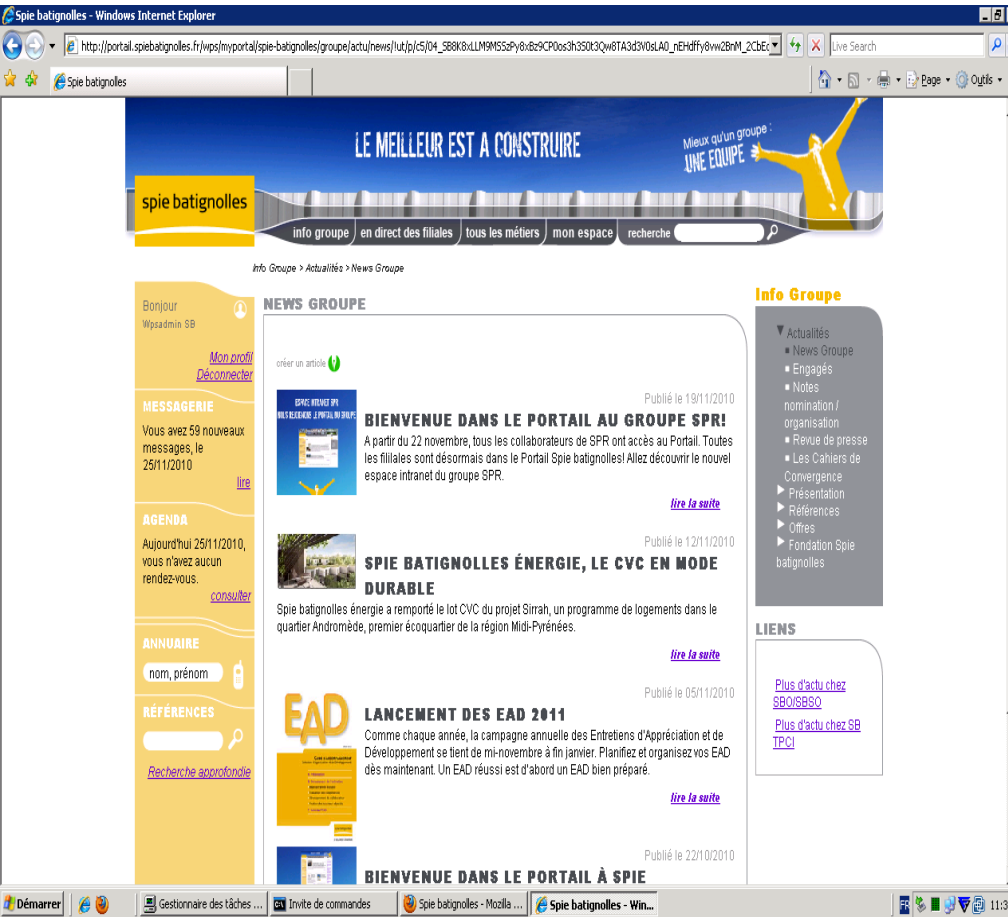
Spie batignolles - Windows Internet Explorer

http://portail.spiebatignolles.fr/wps/myportal/spie-batignolles/groupe/actu/news/!ut/p/c5/04_SB8K8xLLM9MSSzPy8xBz9CP0os3h3S0t3Qw8TA3d3V0sLA0_nEHdffy8vw2BnM_2CbEc

Live Search

Spie batignolles

Page ▾ Outils ▾

LE MEILLEUR EST A CONSTRUIRE

Mieux qu'un groupe : UNE EQUIPE

spie batignolles

info groupe | en direct des filiales | tous les métiers | mon espace | recherche

Info Groupe > Actualités > News Groupe

Bonjour
Wpsadmin SB

Mon profil
Déconnecter

MESSAGERIE
Vous avez 59 nouveaux messages, le 25/11/2010
lire

AGENDA
Aujourd'hui 25/11/2010, vous n'avez aucun rendez-vous.
consulter

ANNUAIRE
nom, prénom

RÉFÉRENCES

Recherche approfondie

NEWS GROUPE

créer un article

ESPACE INTRANET SPR
NOUS RELEVONS LE PORTAIL DU GROUPE

Publié le 19/11/2010
BIENVENUE DANS LE PORTAIL AU GROUPE SPR!
A partir du 22 novembre, tous les collaborateurs de SPR ont accès au Portail. Toutes les filiales sont désormais dans le Portail Spie batignolles! Allez découvrir le nouvel espace intranet du groupe SPR.
lire la suite

Publié le 12/11/2010
SPIE BATIGNOLLES ÉNERGIE, LE CVC EN MODE DURABLE
Spie batignolles énergie a remporté le lot CVC du projet Sirrah, un programme de logements dans le quartier Andromède, premier écoquartier de la région Midi-Pyrénées.
lire la suite

EAD

Publié le 05/11/2010
LANCEMENT DES EAD 2011
Comme chaque année, la campagne annuelle des Entretiens d'Appréciation et de Développement se tient de mi-novembre à fin janvier. Planifiez et organisez vos EAD dès maintenant. Un EAD réussi est d'abord un EAD bien préparé.
lire la suite

Publié le 22/10/2010
BIENVENUE DANS LE PORTAIL À SPIE

Info Groupe
Actualités
News Groupe
Engagés
Notes nomination / organisation
Revue de presse
Les Cahiers de Convergence
Présentation
Références
Offres
Fondation Spie batignolles

LIENS
Plus d'actu chez SBO/SBSO
Plus d'actu chez SB TPCI

Démarrer | Gestionnaire des tâches ... | Invite de commandes | Spie batignolles - Mozilla ... | Spie batignolles - Win...
FR 11:3